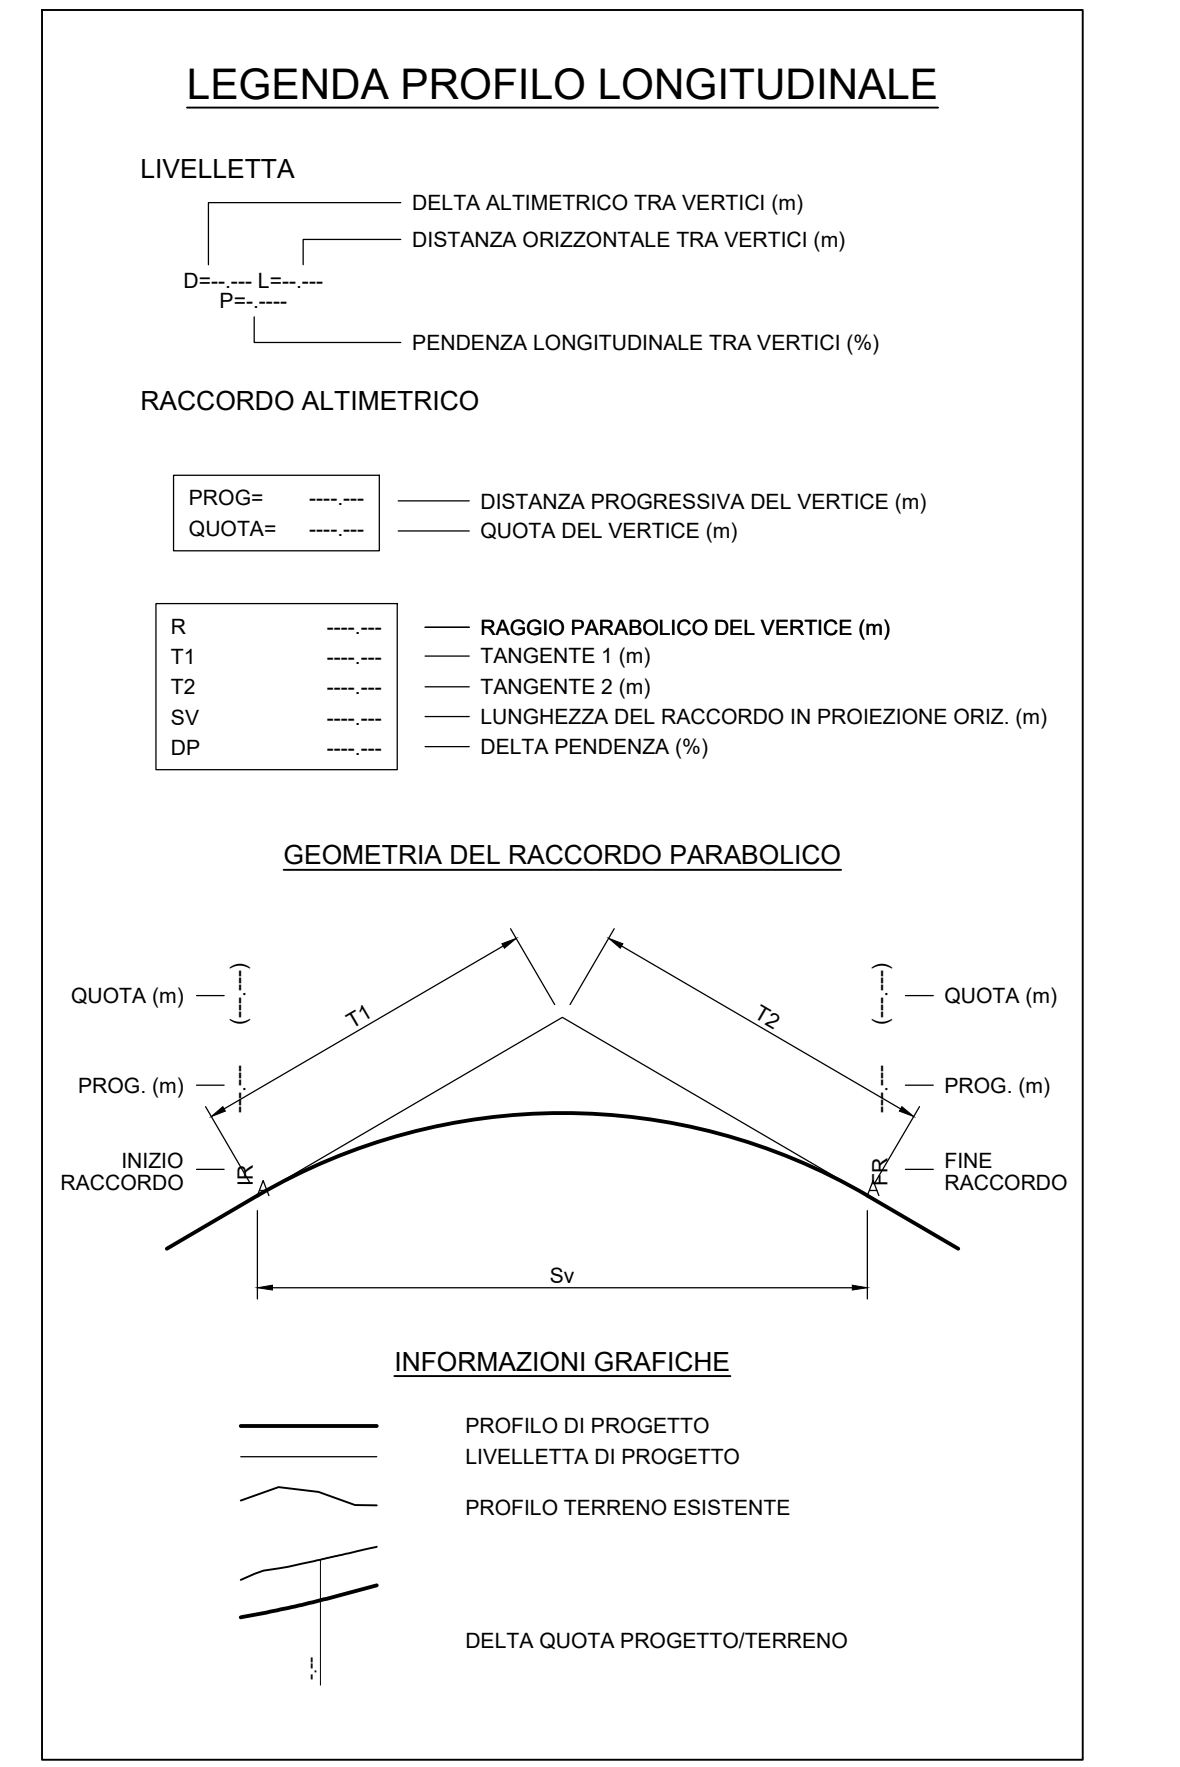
LEGENDA PROFILO LONGITUDINALE

LIVELLETTA

DELTA ALTIMETRICO TRA VERTICI (m)

DISTANZA ORIZZONTALE TRA VERTICI (m)

D=--.--- L=--.---
P=-.----

PENDENZA LONGITUDINALE TRA VERTICI (%)

RACCORDO ALTIMETRICO

| PROG= | ----.--- |
|---|---|
| QUOTA= | ----.--- |

DISTANZA PROGRESSIVA DEL VERTICE (m)
QUOTA DEL VERTICE (m)

| R | ----.--- |
|---|---|
| T1 | ----.--- |
| T2 | ----.--- |
| SV | ----.--- |
| DP | ----.--- |

RAGGIO PARABOLICO DEL VERTICE (m)
TANGENTE 1 (m)
TANGENTE 2 (m)
LUNGHEZZA DEL RACCORDO IN PROIEZIONE ORIZ. (m)
DELTA PENDENZA (%)

GEOMETRIA DEL RACCORDO PARABOLICO

QUOTA (m)
(----.---)
T1
T2
(----.---)
QUOTA (m)

PROG. (m)
--.---
--.---
PROG. (m)

INIZIO RACCORDO
IR
FR
FINE RACCORDO

Sv

INFORMAZIONI GRAFICHE

PROFILO DI PROGETTO
LIVELLETTA DI PROGETTO
PROFILO TERRENO ESISTENTE

-.--

DELTA QUOTA PROGETTO/TERRENO